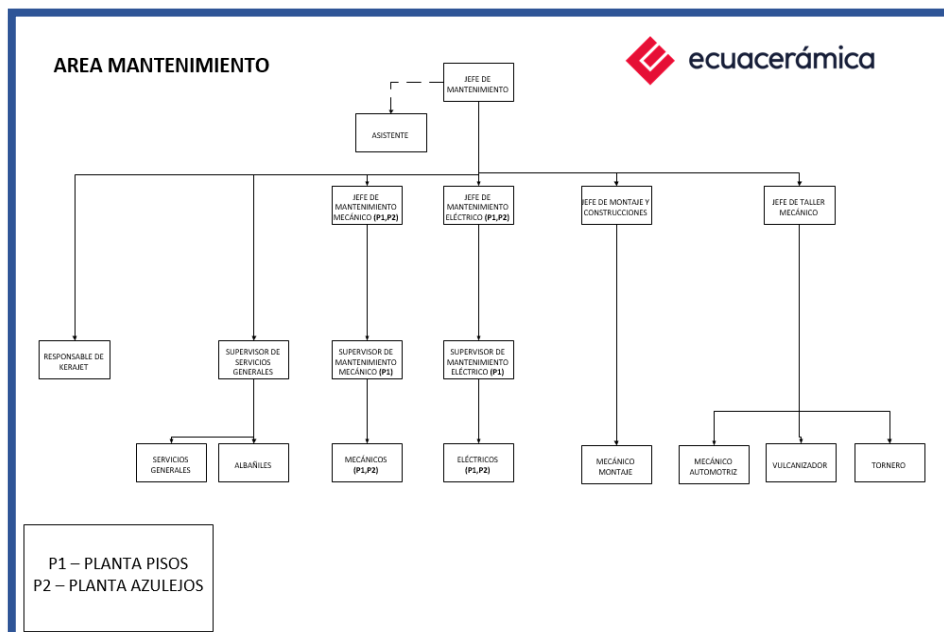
AREA MANTENIMIENTO

ecuacerámica

JEFE DE MANTENIMIENTO

ASISTENTE

JEFE DE MANTENIMIENTO MECÁNICO (P1,P2)

JEFE DE MANTENIMIENTO ELÉCTRICO (P1,P2)

JEFE DE MONTAJE Y CONSTRUCCIONES

JEFE DE TALLER MECÁNICO

RESPONSABLE DE KERAJET

SUPERVISOR DE SERVICIOS GENERALES

SUPERVISOR DE MANTENIMIENTO MECÁNICO (P1)

SUPERVISOR DE MANTENIMIENTO ELÉCTRICO (P1)

SERVICIOS GENERALES

ALBAÑILES

MECÁNICOS (P1,P2)

ELÉCTRICOS (P1,P2)

MECÁNICO MONTAJE

MECÁNICO AUTOMOTRIZ

VULCANIZADOR

TORNERO

P1 – PLANTA PISOS
P2 – PLANTA AZULEJOS